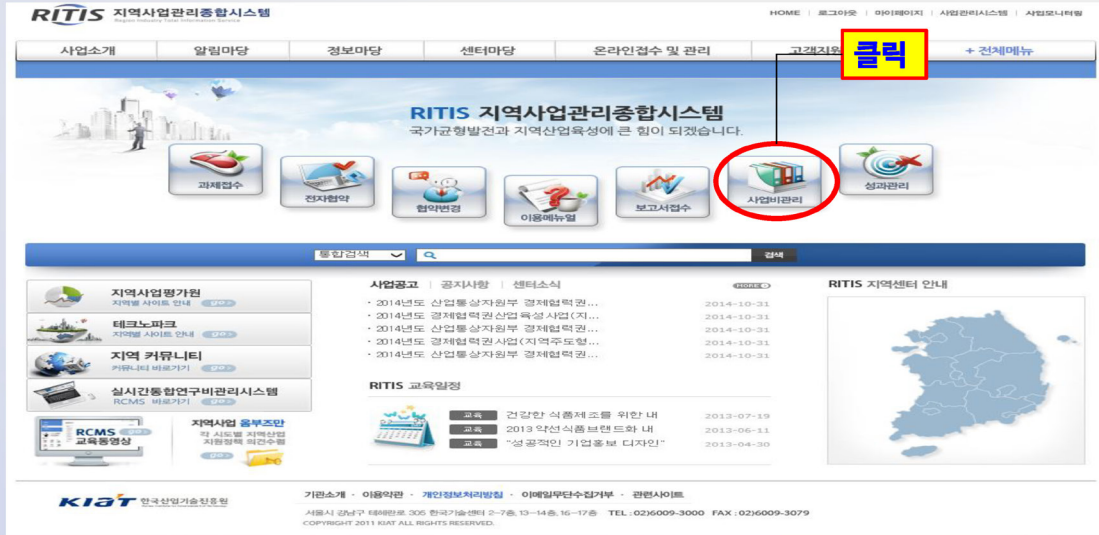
RITIS 지역사업관리종합시스템
Region Industry Total Information Service

HOME | 로그아웃 | 마이페이지 | 사업관리시스템 | 사업모니터링

사업소개 | 알림마당 | 정보마당 | 센터마당 | 온라인접수 및 관리 | 고객지원 | + 전체메뉴

클릭

RITIS 지역사업관리종합시스템
국가균형발전과 지역산업육성에 큰 힘이 되겠습니다.

과제접수
전자협약
협약변경
이용메뉴얼
보고서접수
사업비관리
성과관리

통합검색 | 검색

지역사업평가원
지역별 사이트 안내 GO

테크노파크
지역별 사이트 안내 GO

지역 커뮤니티
커뮤니티 바로가기 GO

실시간통합연구비관리시스템
RCMS 바로가기 GO

RCMS 교육동영상 GO

지역사업 옴부즈만
각 시도별 지역산업 지원정책 의견수렴 GO

사업공고 | 공지사항 | 센터소식 MORE

· 2014년도 산업통상자원부 경제협력권... 2014-10-31
· 2014년도 경제협력권산업 육성사업(지... 2014-10-31
· 2014년도 산업통상자원부 경제협력권... 2014-10-31
· 2014년도 경제협력권사업(지역주도형... 2014-10-31
· 2014년도 산업통상자원부 경제협력권... 2014-10-31

RITIS 교육일정

교육 건강한 식품제조를 위한 내 2012-07-19
교육 2013 약선식품브랜드화 내 2013-06-11
교육 "성공적인 기업홍보 디자인" 2013-04-30

RITIS 지역센터 안내

KIAT 한국산업기술진흥원

기관소개 · 이용약관 · 개인정보처리방침 · 이메일무단수집거부 · 관련사이트

서울시 강남구 테헤란로 305 한국기술센터 2~7층, 13~14층, 16~17층 TEL : 02)6009-3000 FAX : 02)6009-3079
COPYRIGHT 2011 KIAT ALL RIGHTS RESERVED.